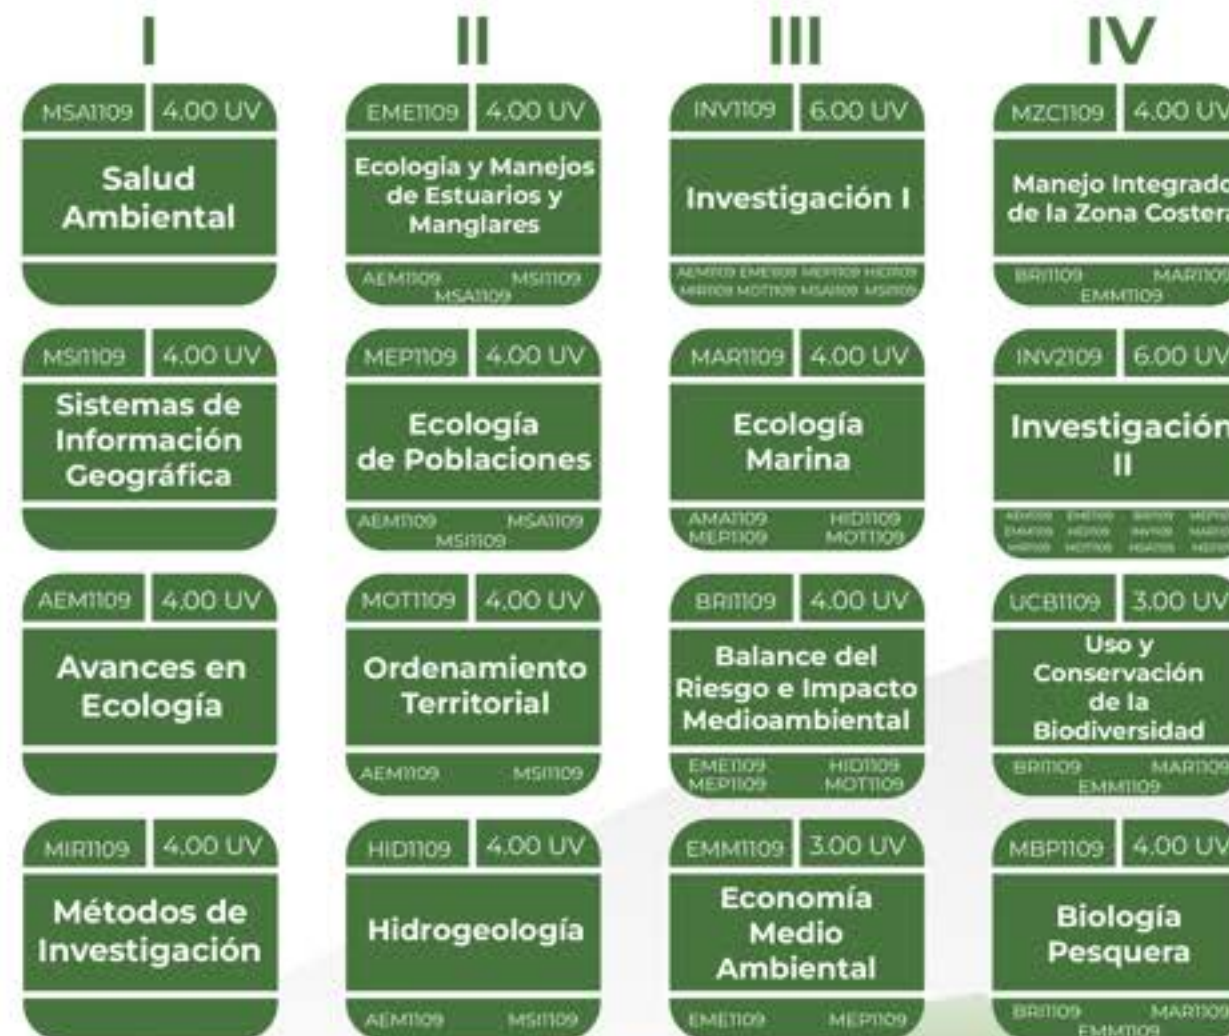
I

MSAI109 4.00 UV
Salud Ambiental

MSI1109 4.00 UV
Sistemas de Información Geográfica

AEM1109 4.00 UV
Avances en Ecología

MIR1109 4.00 UV
Métodos de Investigación

II

EME1109 4.00 UV
Ecología y Manejos de Estuarios y Manglares
AEM1109 MSI1109 MSAI109

MEP1109 4.00 UV
Ecología de Poblaciones
AEM1109 MSAI109 MSI1109

MOT1109 4.00 UV
Ordenamiento Territorial
AEM1109 MSI1109

HID1109 4.00 UV
Hidrogeología
AEM1109 MSI1109

III

INV1109 6.00 UV
Investigación I
AEM1109 EME1109 MEP1109 HID1109 MIR1109 MOT1109 MSAI109 MSI1109

MAR1109 4.00 UV
Ecología Marina
AMA1109 HID1109 MEP1109 MOT1109

BRI1109 4.00 UV
Balance del Riesgo e Impacto Medioambiental
EME1109 HID1109 MEP1109 MOT1109

EMM1109 3.00 UV
Economía Medio Ambiental
EME1109 MEP1109

IV

MZC1109 4.00 UV
Manejo Integrado de la Zona Costera
BRI1109 MAR1109 EMM1109

INV2109 6.00 UV
Investigación II
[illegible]

UCB1109 3.00 UV
Uso y Conservación de la Biodiversidad
BRI1109 MAR1109 EMM1109

MBP1109 4.00 UV
Biología Pesquera
BRI1109 MAR1109 EMM1109